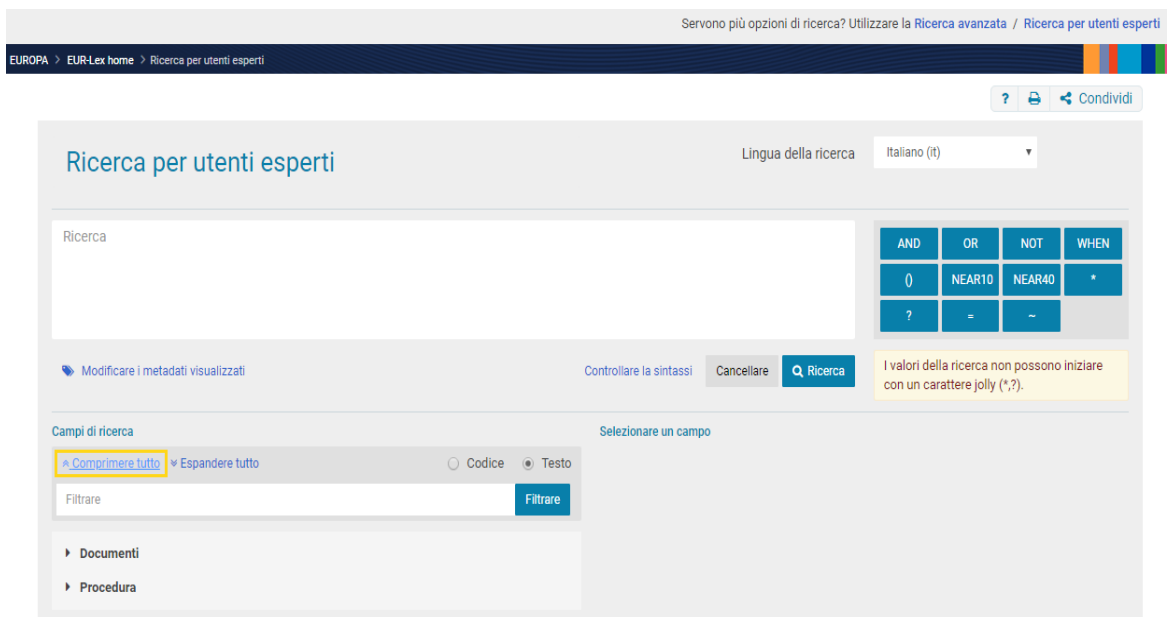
Servono più opzioni di ricerca? Utilizzare la Ricerca avanzata / Ricerca per utenti esperti

EUROPA > EUR-Lex home > Ricerca per utenti esperti

? Condividi

Ricerca per utenti esperti

Lingua della ricerca Italiano (it)

Ricerca

AND OR NOT WHEN
() NEAR10 NEAR40 *
? = ~

Modificare i metadati visualizzati

Controllare la sintassi Cancellare Ricerca

I valori della ricerca non possono iniziare con un carattere jolly (*,?).

Campi di ricerca

Selezionare un campo

Comprimere tutto Espandere tutto Codice Testo

Filtrare Filtrare

Documenti

Procedura